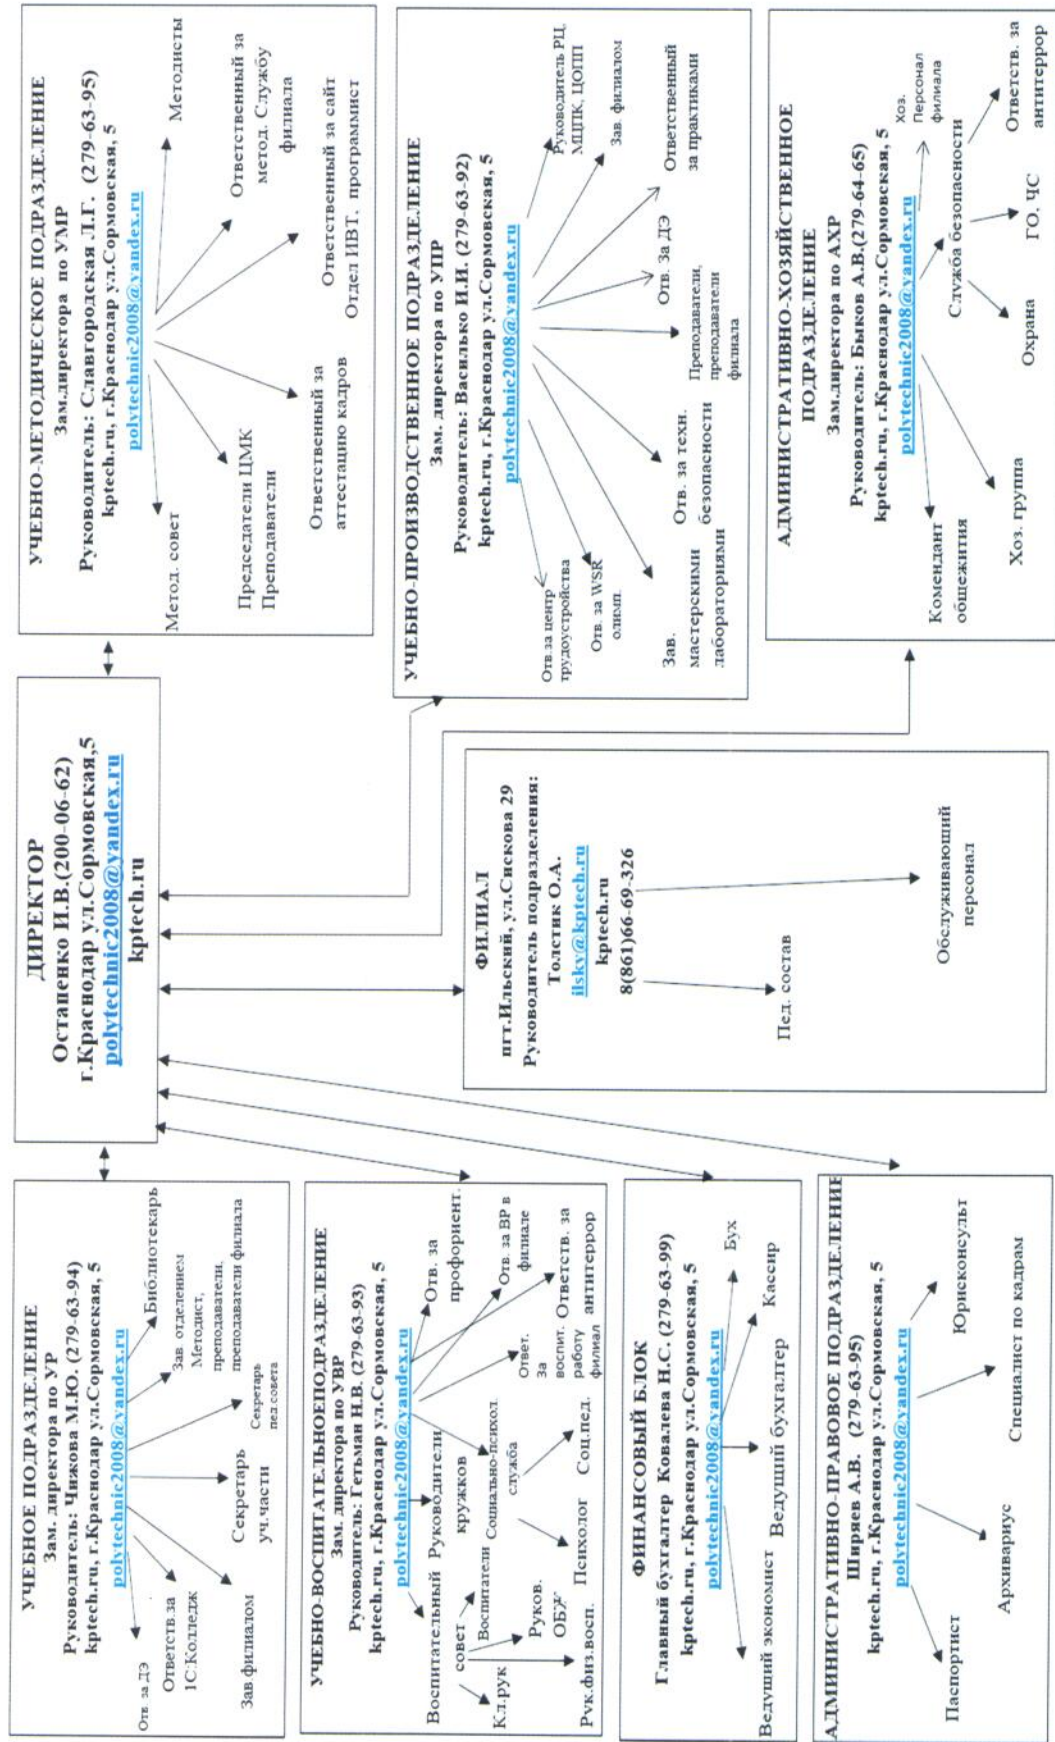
ДИРЕКТОР
Остапенко И.В.(200-06-62)
г.Краснодар ул.Сормовская,5
polytechnic2008@yandex.ru
kptech.ru

УЧЕБНО-МЕТОДИЧЕСКОЕ ПОДРАЗДЕЛЕНИЕ
Зам.директора по УМР
Руководитель: Славгородская Л.Г. (279-63-95)
kptech.ru, г.Краснодар ул.Сормовская, 5
polytechnic2008@yandex.ru

Метод. совет
Председатели ЦМК Преподаватели
Ответственный за аттестацию кадров
Ответственный за сайт Отдел ИВТ. программист
Ответственный за метод. Службу филиала
Методисты

УЧЕБНО-ПРОИЗВОДСТВЕННОЕ ПОДРАЗДЕЛЕНИЕ
Зам. директора по УПР
Руководитель: Василько И.И. (279-63-92)
kptech.ru, г.Краснодар ул.Сормовская, 5
polytechnic2008@yandex.ru

Отв.за центр трудоустройства
Отв. за WSR олимп.
Зав. мастерскими лабораториями
Отв. за техн. безопасности
Преподаватели, преподаватели филиала
Отв. За ДЭ
Ответственный за практиками
Зав. филиалом
Руководитель РЦ МЦПК, ЦОПП

АДМИНИСТРАТИВНО-ХОЗЯЙСТВЕННОЕ ПОДРАЗДЕЛЕНИЕ
Зам.директора по АХР
Руководитель: Быков А.В.(279-64-65)
kptech.ru, г.Краснодар ул.Сормовская, 5
polytechnic2008@yandex.ru

Комендант общежития
Хоз. группа
Служба безопасности
Охрана
ГО, ЧС
Ответств. за антитеррор
Хоз. Персонал филиала

ФИЛИАЛ
пгт.Ильский, ул.Сискова 29
Руководитель подразделения:
Толстик О.А.
ilsky@kptech.ru
kptech.ru
8(861)66-69-326

Пед. состав
Обслуживающий персонал

УЧЕБНОЕ ПОДРАЗДЕЛЕНИЕ
Зам. директора по УР
Руководитель: Чижова М.Ю. (279-63-94)
kptech.ru, г.Краснодар ул.Сормовская, 5
polytechnic2008@yandex.ru

Отв. за ДЭ
Ответств.за 1С:Колледж
Зав филиалом
Секретарь уч.части
Секретарь пед.совета
Зав. отделением Методист, преподаватели, преподаватели филиала
Библиотекарь

УЧЕБНО-ВОСПИТАТЕЛЬНОЕПОДРАЗДЕЛЕНИЕ
Зам. директора по УВР
Руководитель: Гетьман Н.В. (279-63-93)
kptech.ru, г.Краснодар ул.Сормовская, 5
polytechnic2008@yandex.ru

Воспитательный совет
Воспитатели
Кл.рук
Руков. ОБЖ
Рук.физ.восп.
Руководители кружков
Социально-психол. служба
Психолог
Соц.пед.
Ответ. за воспит. работу филиал
Ответств. за антитеррор
Отв. за ВР в филиале
Отв. за профориент.

ФИНАНСОВЫЙ БЛОК
Главный бухгалтер Ковалева Н.С. (279-63-99)
kptech.ru, г.Краснодар ул.Сормовская, 5
polytechnic2008@yandex.ru

Ведущий экономист
Ведущий бухгалтер
Кассир
Бух

АДМИНИСТРАТИВНО-ПРАВОВОЕ ПОДРАЗДЕЛЕНИЕ
Ширяев А.В. (279-63-95)
kptech.ru, г.Краснодар ул.Сормовская, 5
polytechnic2008@yandex.ru

Паспортист
Архивариус
Специалист по кадрам
Юрисконсульт